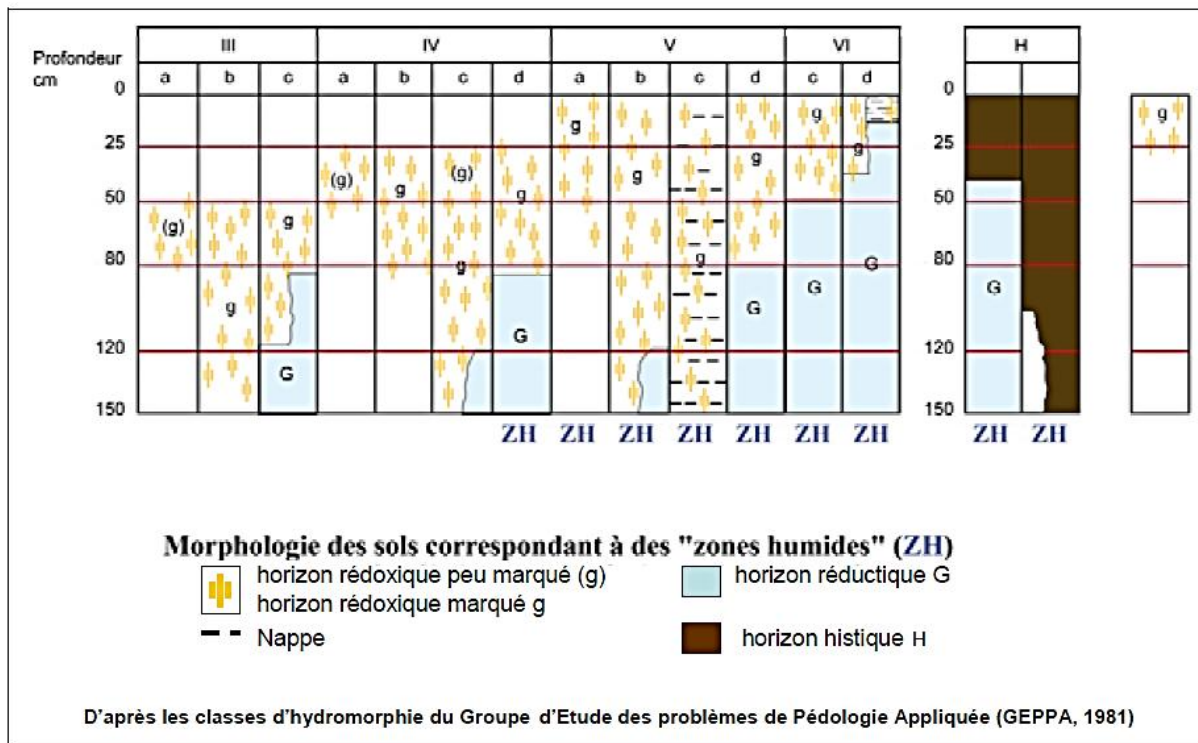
| Profondeur cm | III a | III b | III c | IV a | IV b | IV c | IV d | V a | V b | V c | V d | VI c | VI d |
|---|---|---|---|---|---|---|---|---|---|---|---|---|---|
| 0 | | | | | | | | | | | | | |
| 25 | | | | | | | | g | | | | g | g |
| 50 | (g) | | g | (g) | g | (g) | g | | g | | g | | |
| 80 | | g | | | | g | | | | g | | G | G |
| 120 | | | G | | | | G | | | | G | | |
| 150 | | | | | | | ZH | ZH | ZH | ZH | ZH | ZH | ZH |

| | H |
|---|---|
| 0 | |
| 25 | |
| 50 | |
| 80 | G |
| 120 | |
| 150 | ZH ZH |

0
25 g

Morphologie des sols correspondant à des "zones humides" (ZH)

horizon rédoxique peu marqué (g)
horizon rédoxique marqué g
Nappe
horizon réductique G
horizon histique H

D'après les classes d'hydromorphie du Groupe d'Etude des problèmes de Pédologie Appliquée (GEPPA, 1981)